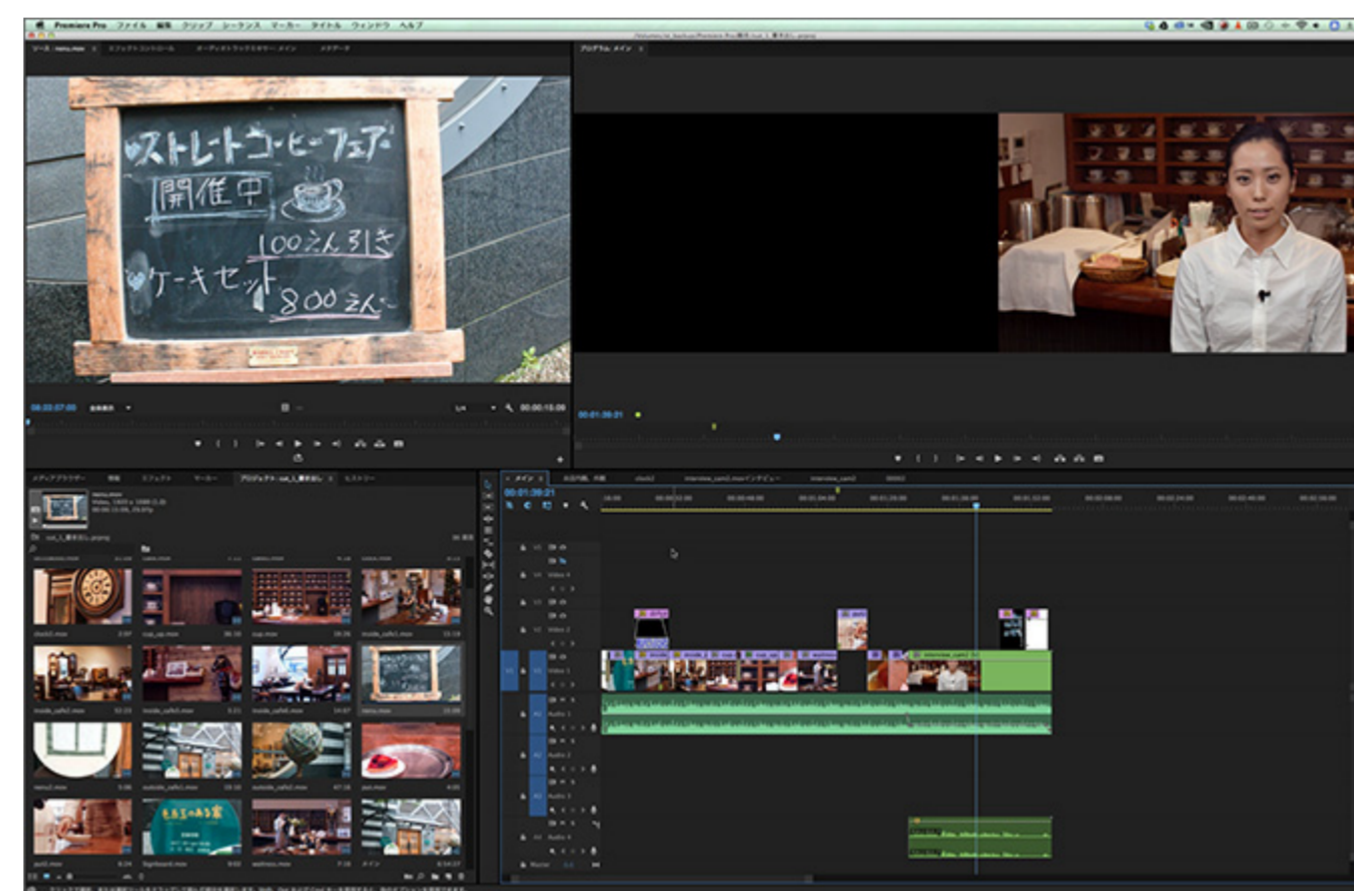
Premiere Pro ファイル 編集 クリップ シーケンス マーカー タイトル ウィンドウ ヘルプ

ソース: menu.mov エフェクトコントロール オーディオトラックミキサー: メイン メタデータ

プログラム: メイン

ストレートコーヒーフェア
開催中
100えん引き
ケーキセット
800えん

00:03:07:00 00:00:15:09

00:01:39:21

メディアブラウザー 情報 エフェクト マーカー プロジェクト: cut_1_書き出し ヒストリー

menu.mov
Video, 1920 x 1080 (1.0)
00:00:15:09, 29.97p

cut_1_書き出し.prproj

clock2.mov
cup_up.mov
cup.mov
inside_cafe1.mov
inside_cafe2.mov
inside_cafe3.mov
inside_cafe4.mov
menu.mov
menu2.mov
outside_cafe1.mov
outside_cafe2.mov
pan.mov
pot2.mov
Signboard.mov
waitress.mov
メイン

メイン 出力の前、外観 clock2 interview_cam2.movインタビュー interview_cam2

00:01:39:21

Video 4
Video 3
Video 2
Video 1
Audio 1
Audio 2
Audio 3
Audio 4
Master

interview_cam2